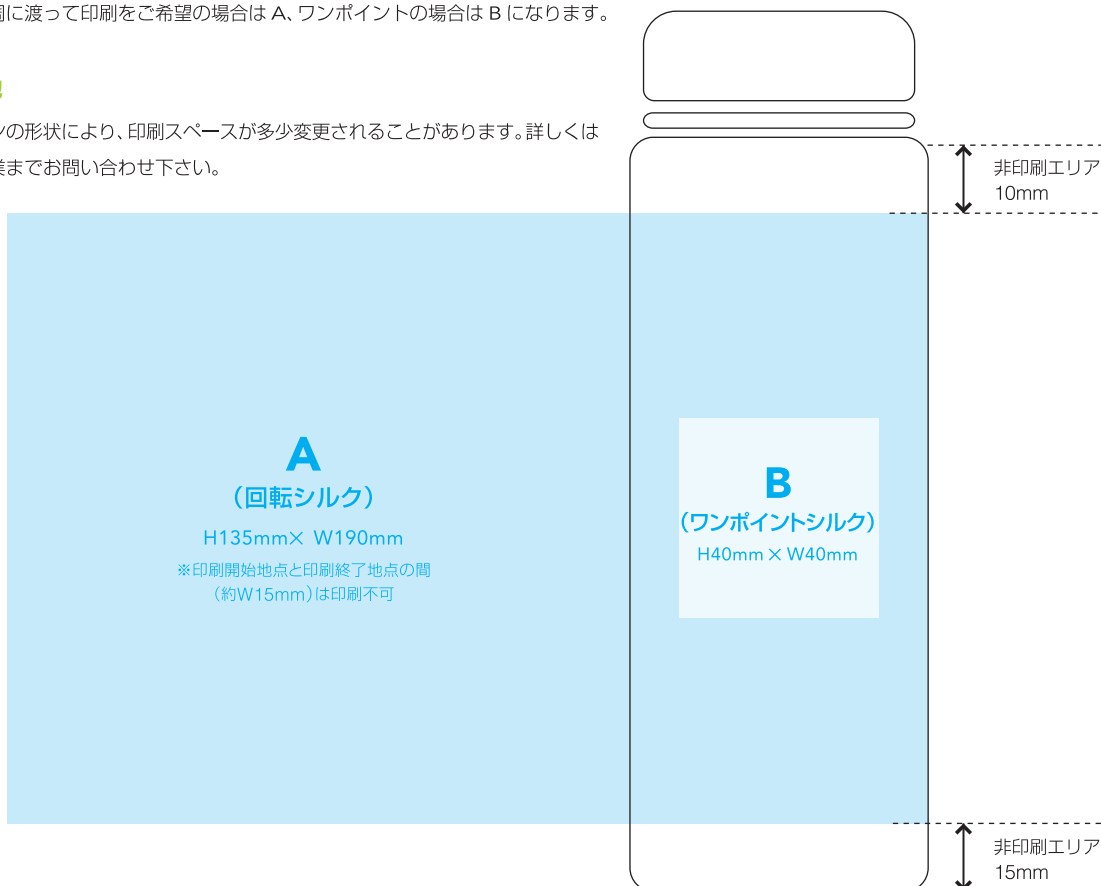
周に渡って印刷をご希望の場合は A、ワンポイントの場合は B になります。

ンの形状により、印刷スペースが多少変更されることがあります。詳しくは
業までお問い合わせ下さい。

非印刷エリア
10mm

A
（回転シルク）
H135mm× W190mm
※印刷開始地点と印刷終了地点の間
（約W15mm）は印刷不可

B
（ワンポイントシルク）
H40mm × W40mm

非印刷エリア
15mm